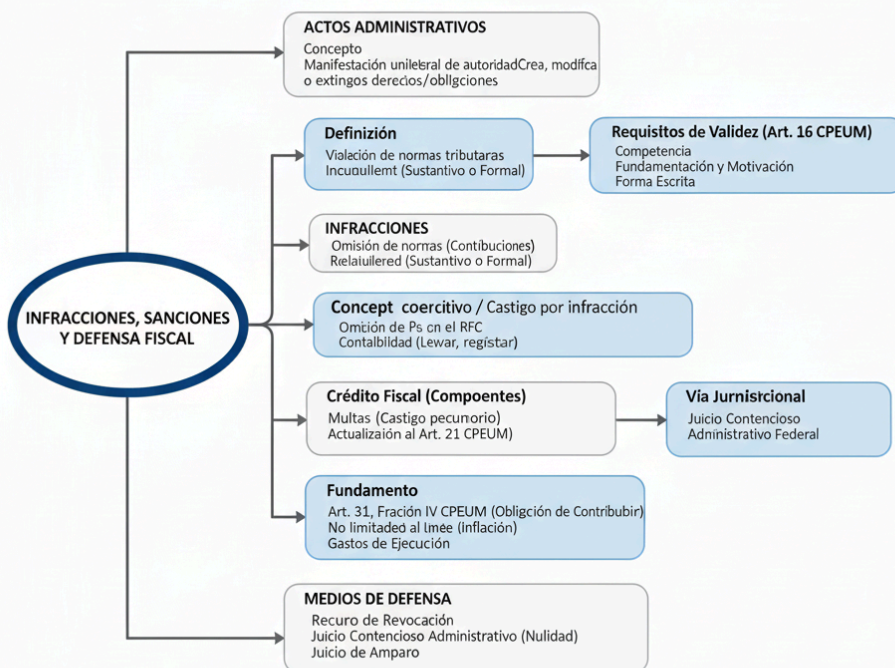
INFRACCIONES, SANCIONES Y DEFENSA FISCAL

ACTOS ADMINISTRATIVOS
Concepto
Manifestación unilelsral de autoridadCrea, modifca o extingos derecios/obllgciones

Definición
Vialeción de normas tributaras
Incuuullemt (Sustantivo o Formal)

Requisitos de Validez (Art. 16 CPEUM)
Competencia
Fundamentación y Motivación
Forma Escrita

INFRACCIONES
Omisión de normas (Contibuciones)
Relaiuilered (Sustantivo o Formal)

Concept coercitivo / Castigo por infracción
Omición de Ps cn el RFC
Contalblidad (Lewar, regístar)

Crédito Fiscal (Compoentes)
Multas (Castigo pecunorio)
Actualizaión al Art. 21 CPEUM)

Via Jurnistcional
Juicio Contencioso
Administrativo Federal

Fundamento
Art. 31, Fración IV CPEUM (Obligción de Contribubir)
No limitaded al lmee (Inflación)
Gastos de Ejecución

MEDIOS DE DEFENSA
Recuro de Revocación
Juicio Contencioso Administrativo (Nulidad)
Juicio de Amparo